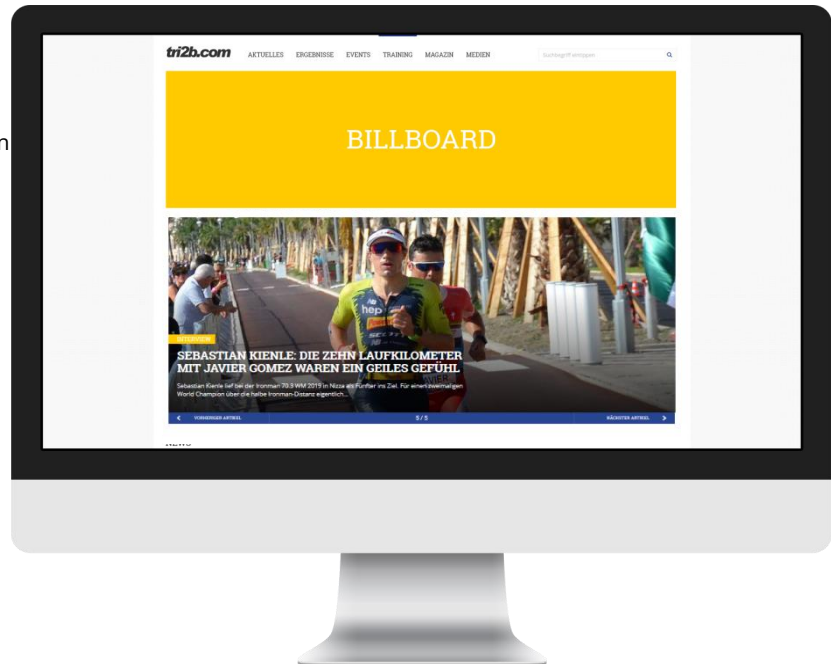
n

tri2b.com AKTUELLES ERGEBNISSE EVENTS TRAINING MAGAZIN MEDIEN

Suchbegriff eingeben

BILLBOARD

INTERVIEW

SEBASTIAN KIENLE: DIE ZEHN LAUFKILOMETER MIT JAVIER GOMEZ WAREN EIN GEILES GEFÜHL

Sebastian Kienle lief bei der Ironman 70.3 WM 2019 in Nizza als Fünfter ins Ziel. Für einen zweimaligen World Champion über die halbe Ironman-Distanz eigentlich...

‹ VORHERIGER ARTIKEL 5 / 5 NÄCHSTER ARTIKEL ›

NEWS